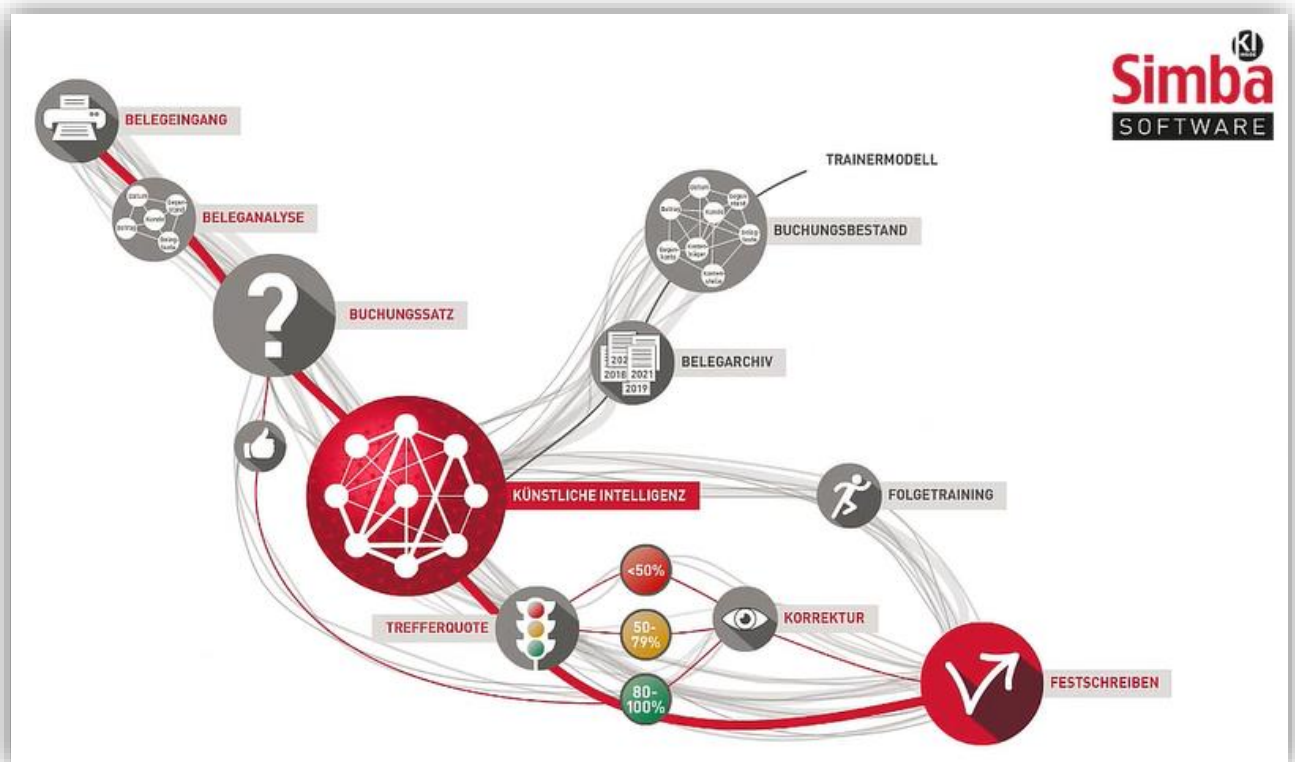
KI
Simba
SOFTWARE

BELEGEINGANG

Datum
Gegenstand
Kunde
Betrag
Belegtexte
BELEGANALYSE

BUCHUNGSSATZ

TRAINERMODELL

Datum
Gegenkonto
Betrag
Kunde
Belegtexte
Gegenkonto
Kostenträger
Kostenstelle
BUCHUNGSBESTAND

2020
2018
2021
2019
BELEGARCHIV

KÜNSTLICHE INTELLIGENZ

FOLGETRAINING

<50%
50-79%
80-100%

TREFFERQUOTE

KORREKTUR

FESTSCHREIBEN